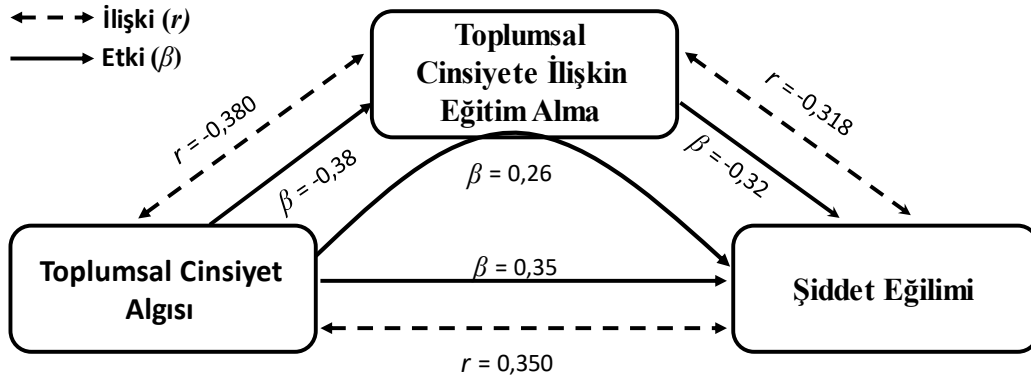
İlişki ($r$)
Etki ($\beta$)

Toplumsal Cinsiyete İlişkin Eğitim Alma

$r$ = -0,380

$\beta$ = -0,38

$r$ = -0,318

$\beta$ = -0,32

$\beta$ = 0,26

Toplumsal Cinsiyet Algısı

$\beta$ = 0,35

Şiddet Eğilimi

$r$ = 0,350